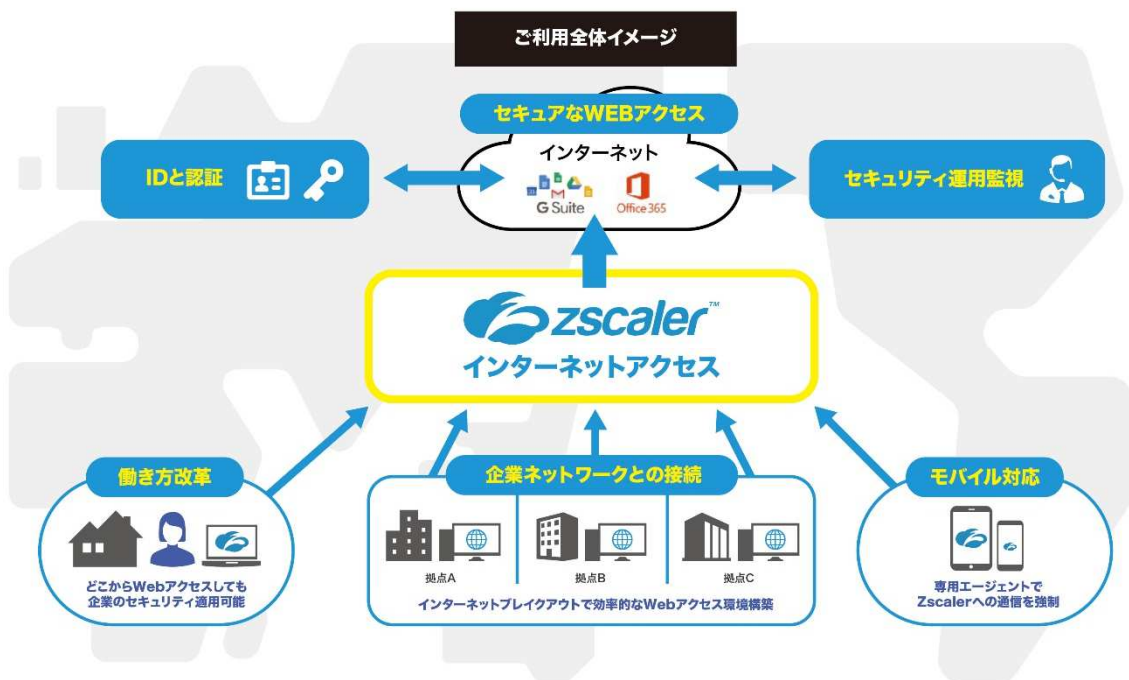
ご利用全体イメージ

セキュアなWEBアクセス

インターネット

G Suite

Office 365

IDと認証

セキュリティ運用監視

zscaler™

インターネットアクセス

働き方改革

どこからWebアクセスしても企業のセキュリティ適用可能

企業ネットワークとの接続

拠点A

拠点B

拠点C

インターネットブレイクアウトで効率的なWebアクセス環境構築

モバイル対応

専用エージェントでZscalerへの通信を強制